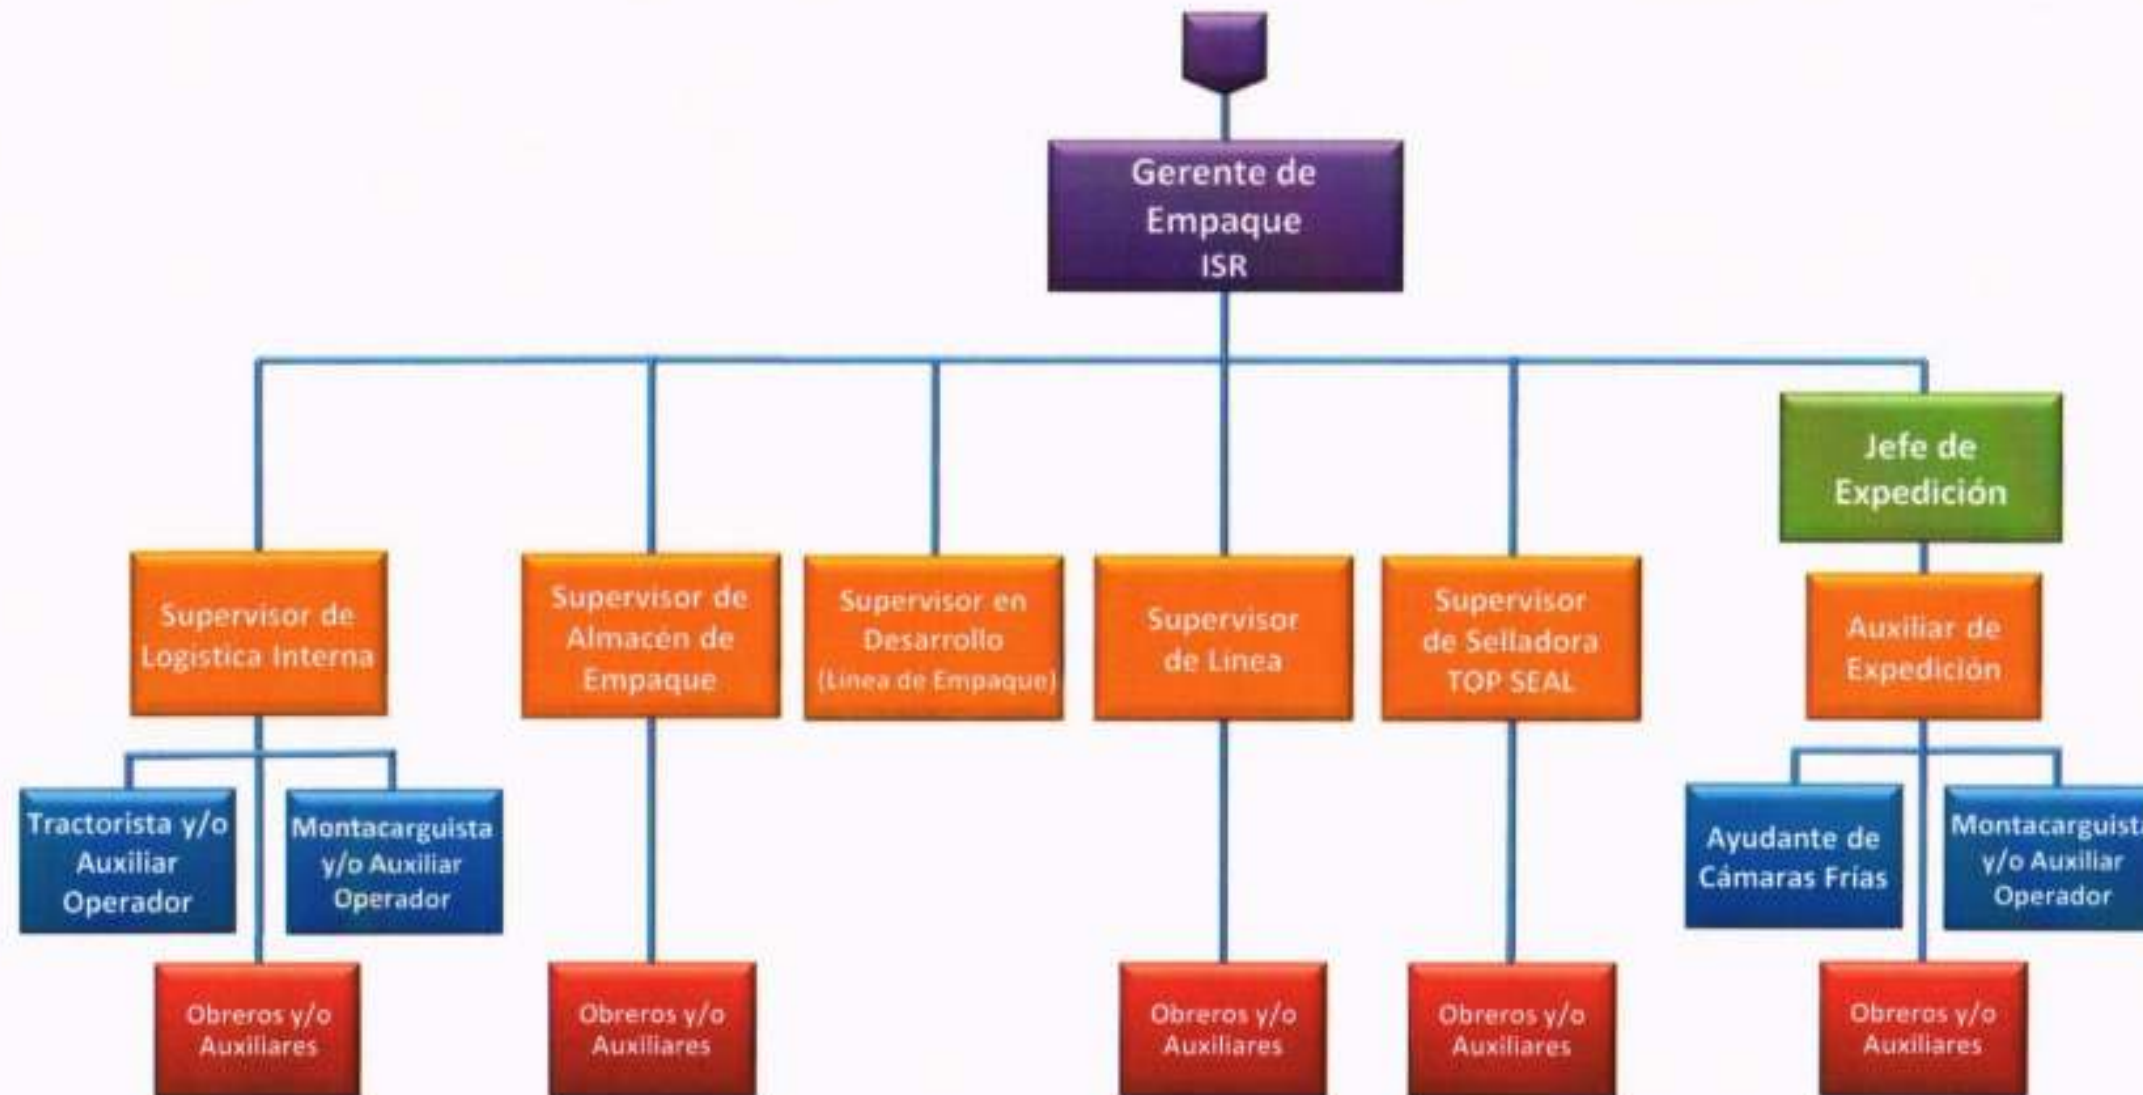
Gerente de Empaque
ISR

Jefe de Expedición

Supervisor de Logistica Interna

Supervisor de Almacén de Empaque

Supervisor en Desarrollo
(Linea de Empaque)

Supervisor de Linea

Supervisor de Selladora TOP SEAL

Auxiliar de Expedición

Tractorista y/o Auxiliar Operador

Montacarguista y/o Auxiliar Operador

Ayudante de Cámaras Frías

Montacarguista y/o Auxiliar Operador

Obreros y/o Auxiliares

Obreros y/o Auxiliares

Obreros y/o Auxiliares

Obreros y/o Auxiliares

Obreros y/o Auxiliares